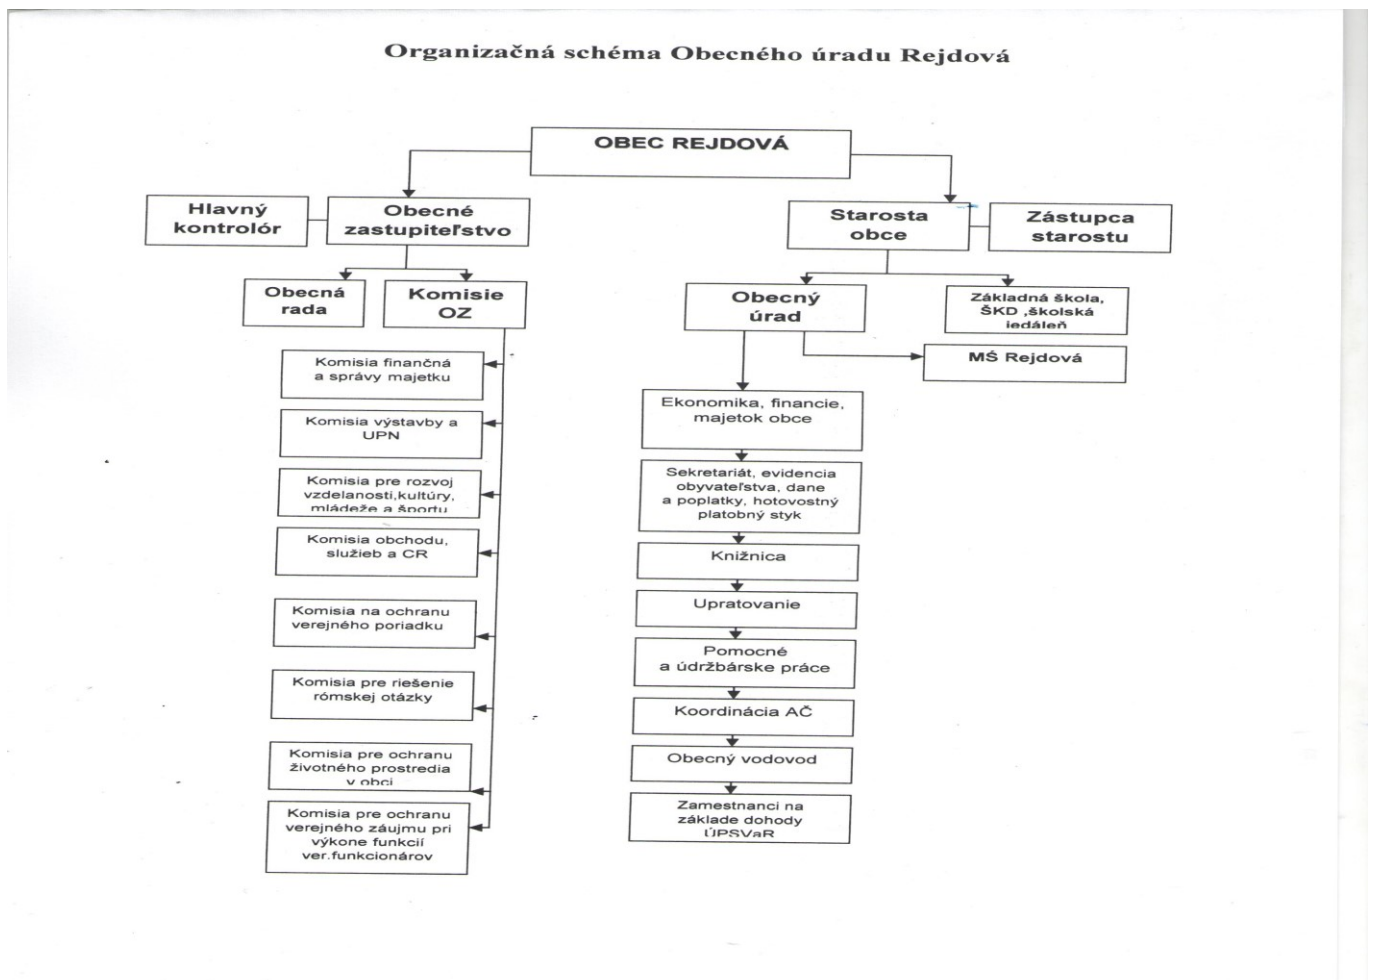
Organizačná schéma Obecného úradu Rejdová

OBEC REJDOVÁ

Hlavný kontrolór

Obecné zastupiteľstvo

Starosta obce

Zástupca starostu

Obecná rada

Komisie OZ

Obecný úrad

Základná škola, ŠKD ,školská jedáleň

MŠ Rejdová

Komisia finančná a správy majetku

Komisia výstavby a UPN

Komisia pre rozvoj vzdelanosti,kultúry, mládeže a športu

Komisia obchodu, služieb a CR

Komisia na ochranu verejného poriadku

Komisia pre riešenie rómskej otázky

Komisia pre ochranu životného prostredia v obci

Komisia pre ochranu verejného záujmu pri výkone funkcií ver.funkcionárov

Ekonomika, financie, majetok obce

Sekretariát, evidencia obyvateľstva, dane a poplatky, hotovostný platobný styk

Knižnica

Upratovanie

Pomocné a údržbárske práce

Koordinácia AČ

Obecný vodovod

Zamestnanci na základe dohody ÚPSVaR